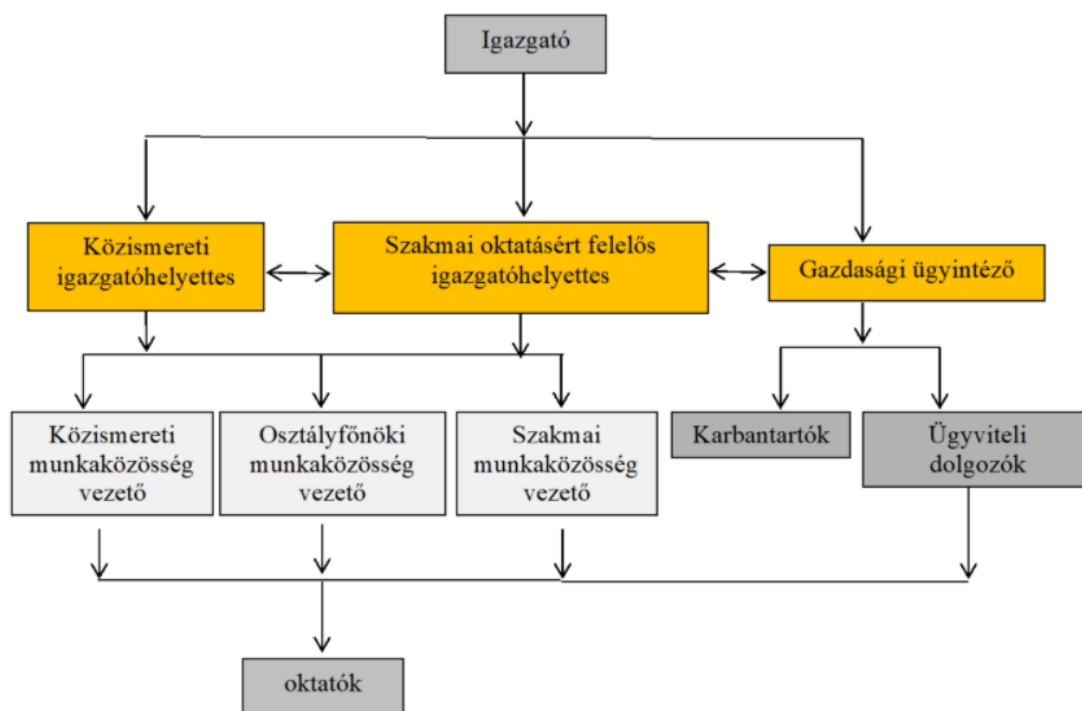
Igazgató

Közismereti igazgatóhelyettes

Szakmai oktatásért felelős igazgatóhelyettes

Gazdasági ügyintéző

Közismereti munkaközösség vezető

Osztályfőnöki munkaközösség vezető

Szakmai munkaközösség vezető

Karbantartók

Ügyviteli dolgozók

oktatók